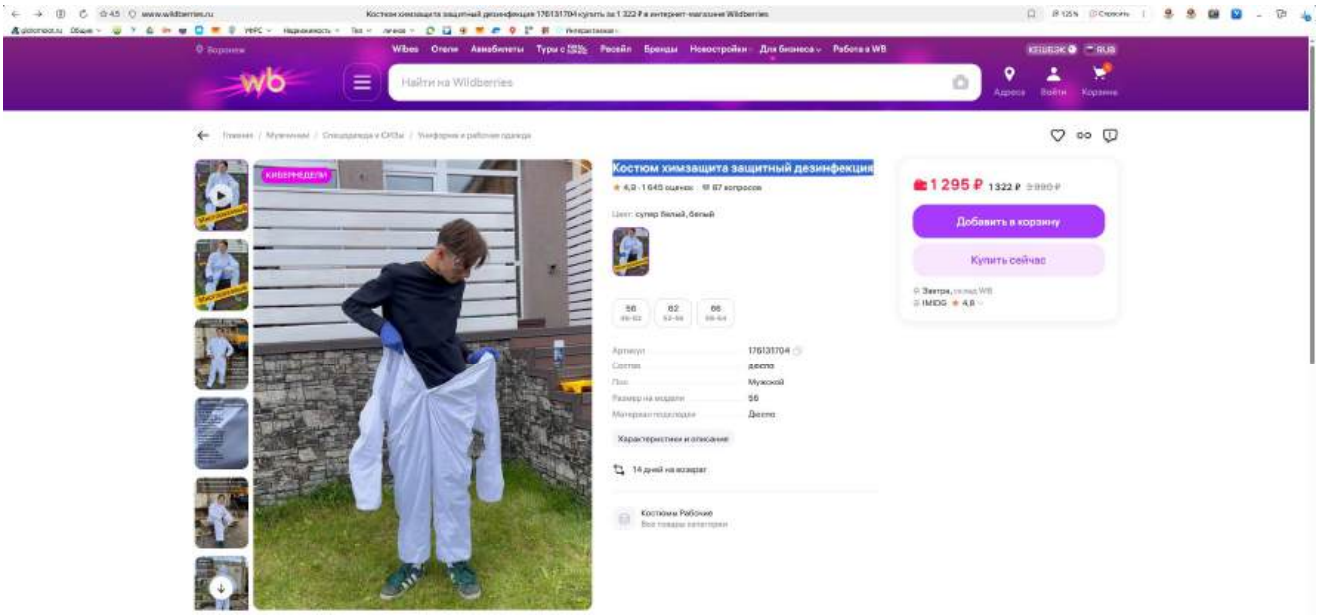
www.wildberries.ru Костюм химзащита защитный дезинфекция 176131704 купить за 1 322 ₽ в интернет-магазине Wildberries

Воронеж Wibes Отели Авиабилеты Туры с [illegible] Ресейл Бренды Новостройки Для бизнеса Работа в WB RUB

wb

Найти на Wildberries

Адреса Войти Корзина

Главная / Мужчинам / Спецодежда и СИЗы / Униформа и рабочая одежда

КИБЕРНЕДЕЛИ

Костюм химзащита защитный дезинфекция

★ 4,8 · 1 645 оценок 87 вопросов

Цвет: супер белый, белый

| 56 | 62 | 66 |
|---|---|---|
| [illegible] | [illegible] | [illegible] |

Артикул 176131704
Состав дюспо
Пол Мужской
Размер на модели 56
Материал подкладки Дюспо

Характеристики и описание

14 дней на возврат

Костюмы Рабочие
Все товары категории

1 295 ₽ 1 322 ₽ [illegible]

Добавить в корзину

Купить сейчас

Завтра, склад WB
IMIDG ★ 4,8